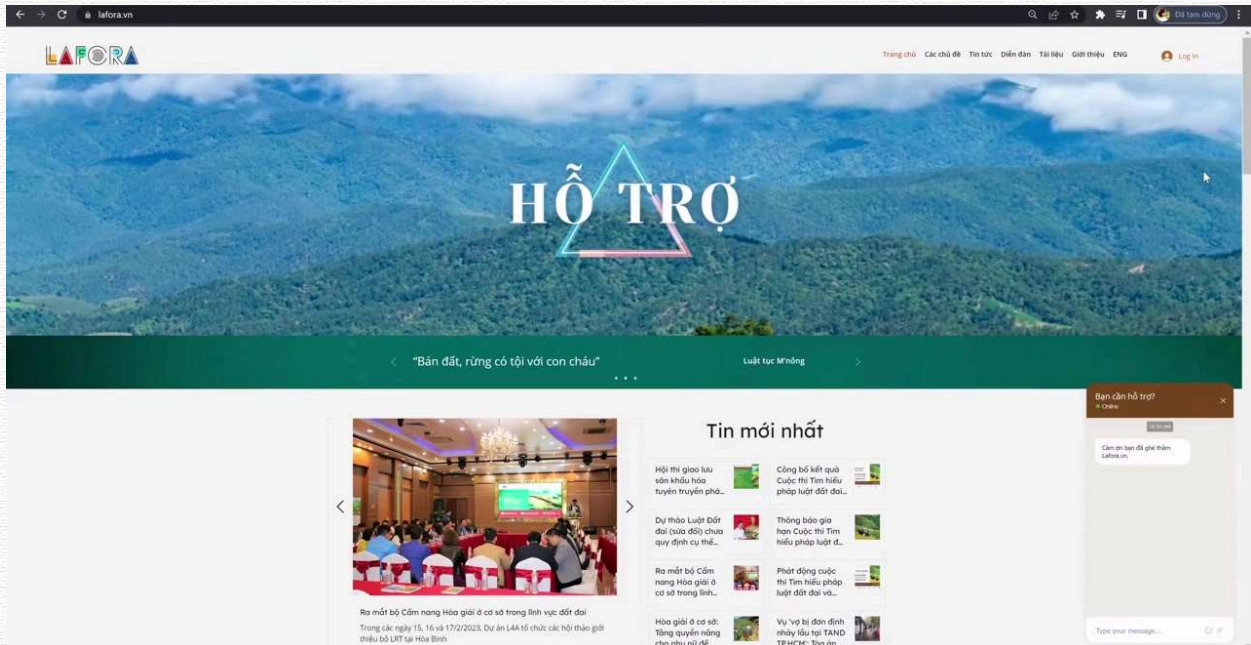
lafora.vn

Đã tạm dừng

LAFORA

Trang chủ Các chủ đề Tin tức Diễn đàn Tài liệu Giới thiệu ENG

Log in

HỖ TRỢ

"Bán đất, rừng có tội với con cháu"

Luật tục M'nông

Tin mới nhất

Hội thi giao lưu sân khấu hóa tuyên truyền phá...

Công bố kết quả Cuộc thi Tìm hiểu pháp luật đất đai...

Dự thảo Luật Đất đai (sửa đổi) chưa quy định cụ thể...

Thông báo gia hạn Cuộc thi Tìm hiểu pháp luật đ...

Ra mắt bộ Cẩm nang Hòa giải ở cơ sở trong lĩnh...

Phát động cuộc thi Tìm hiểu pháp luật đất đai và...

Hòa giải ở cơ sở: Tăng quyền năng cho phụ nữ để...

Vụ 'vợ bị đơn định nhảy lầu tại TAND TP.HCM': Tòa án...

Ra mắt bộ Cẩm nang Hòa giải ở cơ sở trong lĩnh vực đất đai

Trong các ngày 15, 16 và 17/2/2023, Dự án L4A tổ chức các hội thảo giới thiệu bộ LRT tại Hòa Bình

Bạn cần hỗ trợ?

Online

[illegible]

Cám ơn bạn đã ghé thăm Lafora.vn.

Type your message...